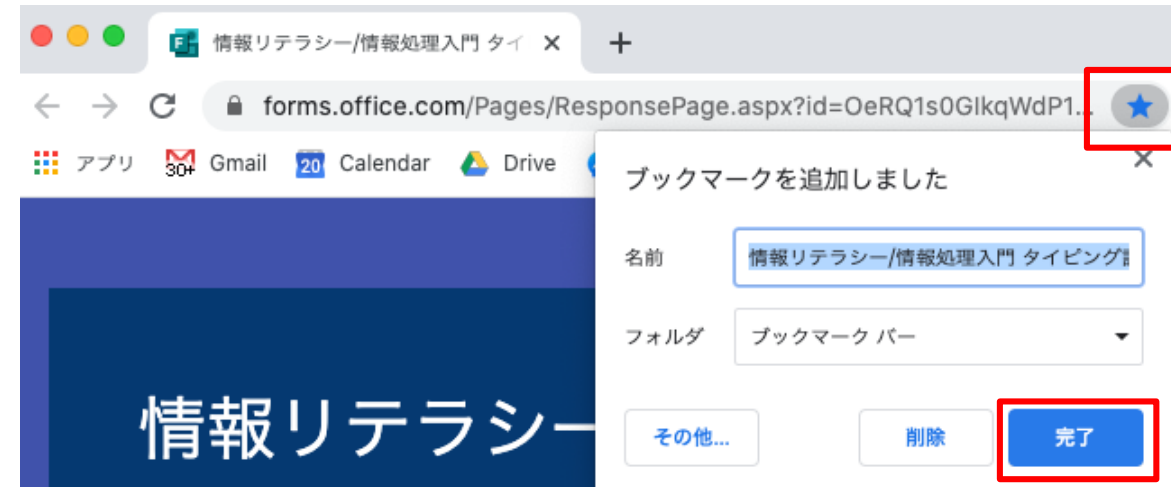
情報リテラシー/情報処理入門 タイ ×
+
forms.office.com/Pages/ResponsePage.aspx?id=OeRQ1s0GlkqWdP1...
アプリ Gmail 30+ 20 Calendar Drive
ブックマークを追加しました ×
名前 情報リテラシー/情報処理入門 タイピング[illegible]
フォルダ ブックマーク バー
その他...
削除
完了
情報リテラシー